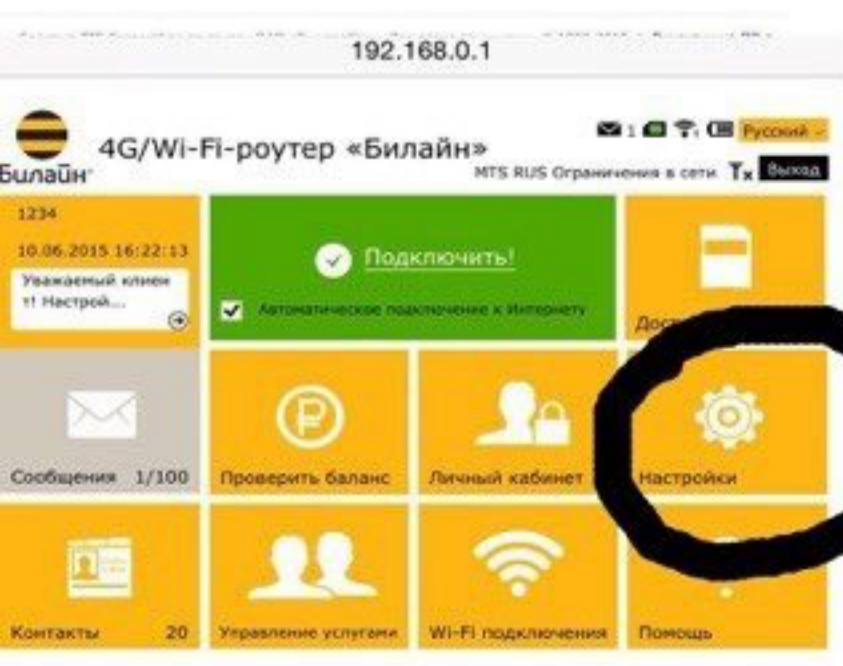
192.168.0.1

Билайн

4G/Wi-Fi-роутер «Билайн»

1 Русский

MTS RUS Ограничения в сети $T_x$ Выход

1234

10.06.2015 16:22:13

Уважаемый клиент! Настрой...

Подключить!

Автоматическое подключение к Интернету

Дос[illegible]

Сообщения 1/100

Проверить баланс

Личный кабинет

Настройки

Контакты 20

Управление услугами

Wi-Fi подключения

Помощь